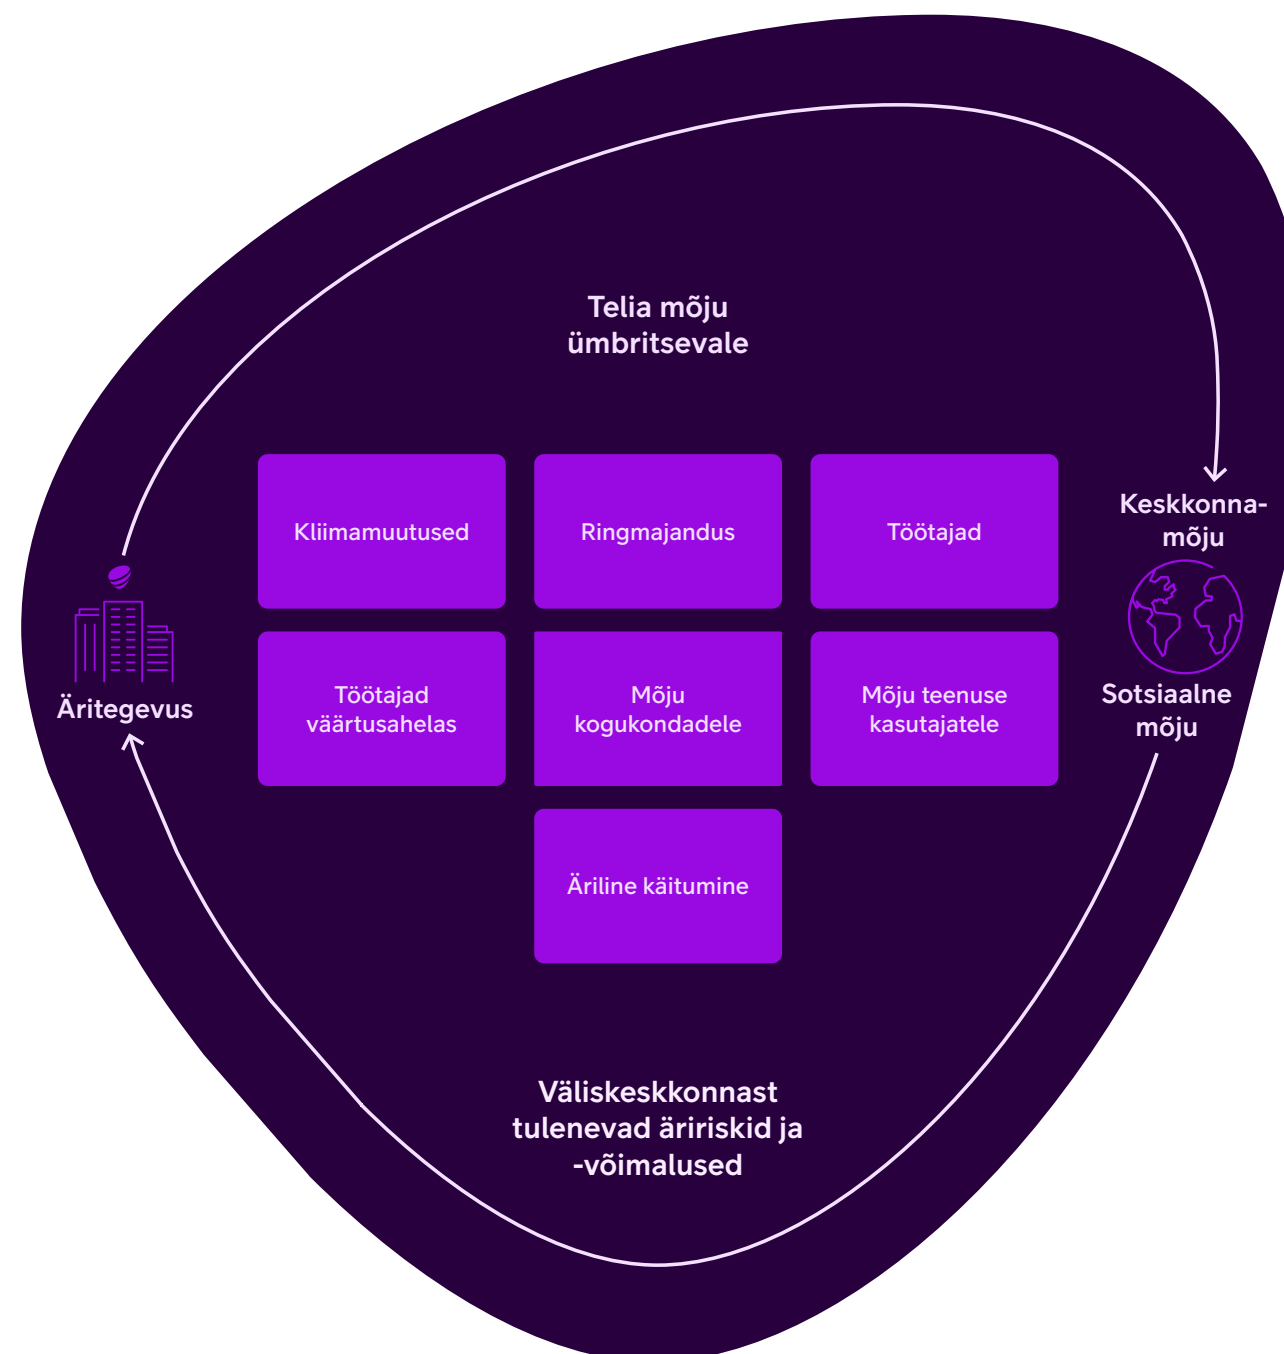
Telia mõju ümbritsevale

Kliimamuutused

Ringmajandus

Töötajad

Töötajad väärtusahelas

Mõju kogukondadele

Mõju teenuse kasutajatele

Äriline käitumine

Äritegevus

Keskkonnamõju

Sotsiaalne mõju

Väliskeskkonnast tulenevad äririskid ja -võimalused